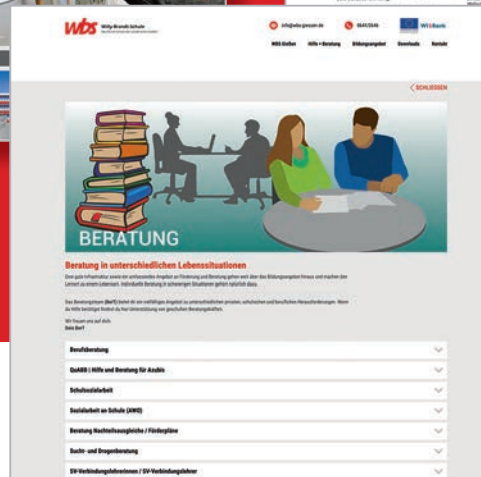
wbs Willy-Brandt-Schule

info@wbs-giessen.de 0641/3045-

WI-Bank

WBS Gießen Hilfe + Beratung Bildungsangebot Downloads Kontakt

< SCHLIESSEN

BERATUNG

Beratung in unterschiedlichen Lebenssituationen

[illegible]

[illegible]

Wir freuen uns auf dich
Dein BerT

Berufsberatung

QuABB | Hilfe und Beratung für Azubis

Schulsozialarbeit

Sozialarbeit an Schule (AWO)

Beratung Nachteilsausgleiche / Förderpläne

Sucht- und Drogenberatung

SV-Verbindungslehrerinnen / SV-Verbindungslehrer